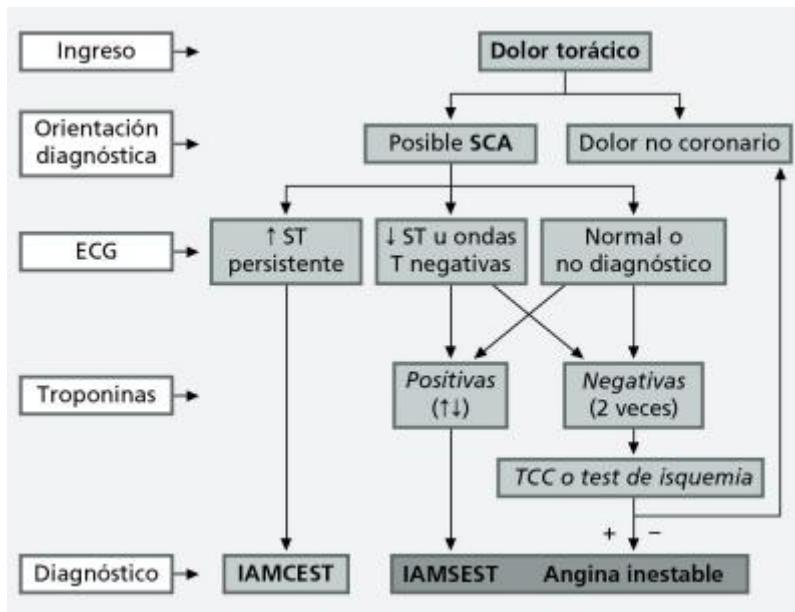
Ingreso

Dolor torácico

Orientación diagnóstica

Posible **SCA**

Dolor no coronario

ECG

↑ ST persistente

↓ ST u ondas T negativas

Normal o no diagnóstico

Troponinas

*Positivas* (↑↓)

*Negativas* (2 veces)

*TCC o test de isquemia*

+ −

Diagnóstico

IAMCEST

IAMSEST Angina inestable